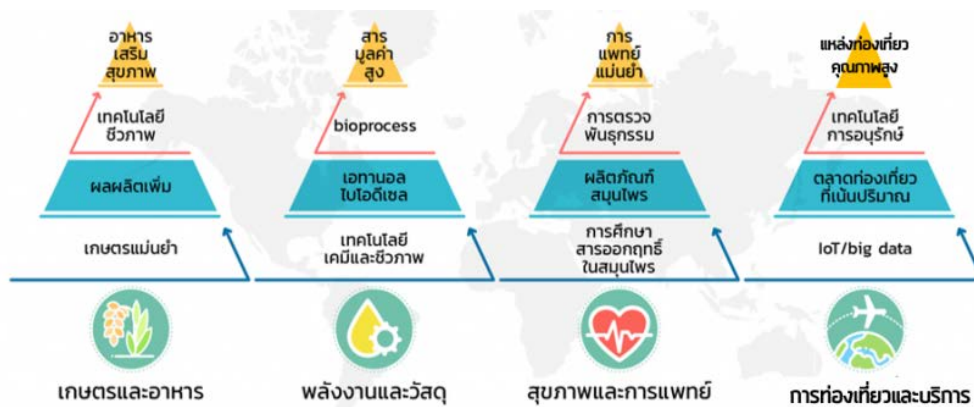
อาหารเสริมสุขภาพ

เทคโนโลยีชีวภาพ

ผลผลิตเพิ่ม

เกษตรแม่นยำ

เกษตรและอาหาร

สารมูลค่าสูง

bioprocess

เอทานอลไบโอดีเซล

เทคโนโลยีเคมีและชีวภาพ

พลังงานและวัสดุ

การแพทย์แม่นยำ

การตรวจพันธุกรรม

ผลิตภัณฑ์สมุนไพร

การศึกษาสารออกฤทธิ์ในสมุนไพร

สุขภาพและการแพทย์

แหล่งท่องเที่ยวคุณภาพสูง

เทคโนโลยีการอนุรักษ์

ตลาดท่องเที่ยวที่เน้นปริมาณ

IoT/big data

การท่องเที่ยวและบริการ